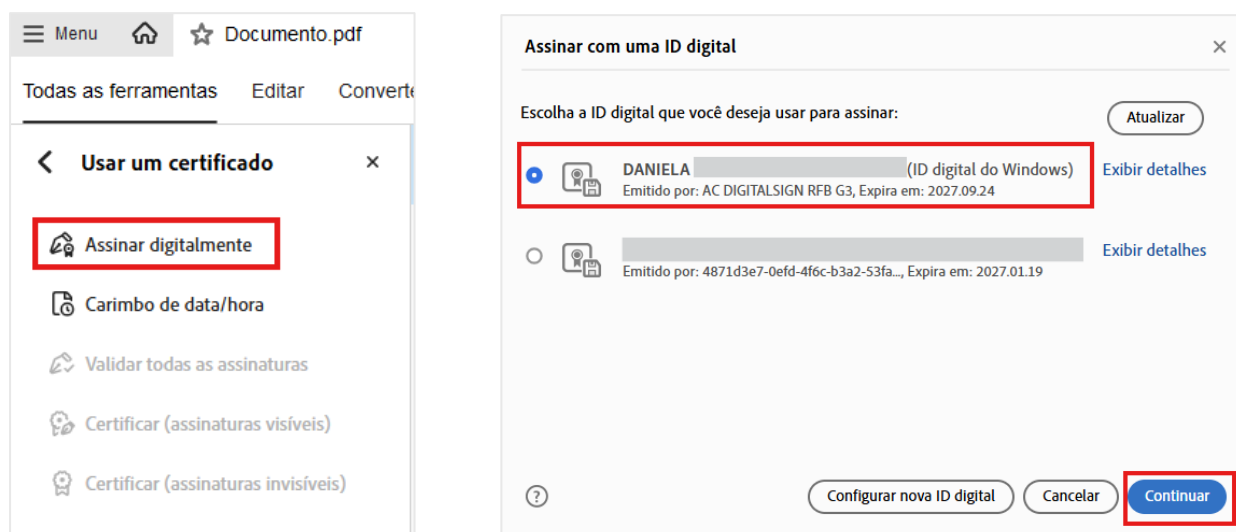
Menu

Documento.pdf

Todas as ferramentas

Editar

Converte

Usar um certificado

×

Assinar digitalmente

Carimbo de data/hora

Validar todas as assinaturas

Certificar (assinaturas visíveis)

Certificar (assinaturas invisíveis)

Assinar com uma ID digital

×

Escolha a ID digital que você deseja usar para assinar:

Atualizar

DANIELA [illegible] (ID digital do Windows)
Emitido por: AC DIGITALSIGN RFB G3, Expira em: 2027.09.24

Exibir detalhes

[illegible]
Emitido por: 4871d3e7-0efd-4f6c-b3a2-53fa..., Expira em: 2027.01.19

Exibir detalhes

?

Configurar nova ID digital

Cancelar

Continuar